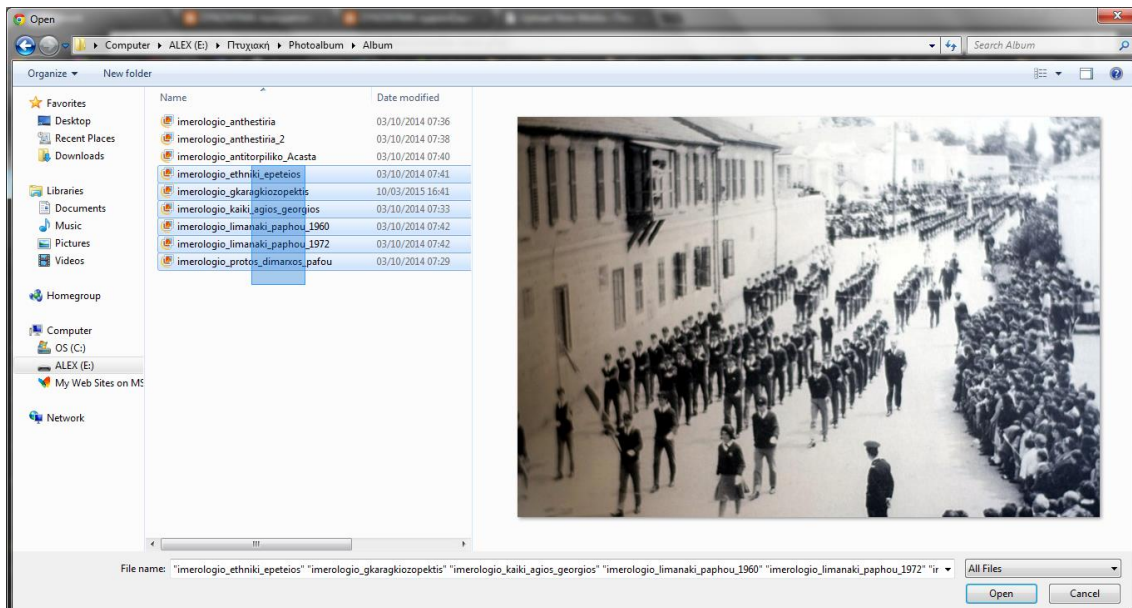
Open

Computer ▸ ALEX (E:) ▸ Πτυχιακή ▸ Photoalbum ▸ Album

Search Album

Organize ▾ New folder

Favorites
Desktop
Recent Places
Downloads

Libraries
Documents
Music
Pictures
Videos

Homegroup

Computer
OS (C:)
ALEX (E:)
My Web Sites on MS

Network

| Name | Date modified |
|---|---|
| imerologio_anthestiria | 03/10/2014 07:36 |
| imerologio_anthestiria_2 | 03/10/2014 07:38 |
| imerologio_antitorpiliko_Acasta | 03/10/2014 07:40 |
| imerologio_ethniki_epeteios | 03/10/2014 07:41 |
| imerologio_gkaragkiozopektis | 10/03/2015 16:41 |
| imerologio_kaiki_agios_georgios | 03/10/2014 07:33 |
| imerologio_limanaki_paphou_1960 | 03/10/2014 07:42 |
| imerologio_limanaki_paphou_1972 | 03/10/2014 07:42 |
| imerologio_protos_dimarxos_pafou | 03/10/2014 07:29 |

File name: "imerologio_ethniki_epeteios" "imerologio_gkaragkiozopektis" "imerologio_kaiki_agios_georgios" "imerologio_limanaki_paphou_1960" "imerologio_limanaki_paphou_1972" "ir

All Files

Open

Cancel